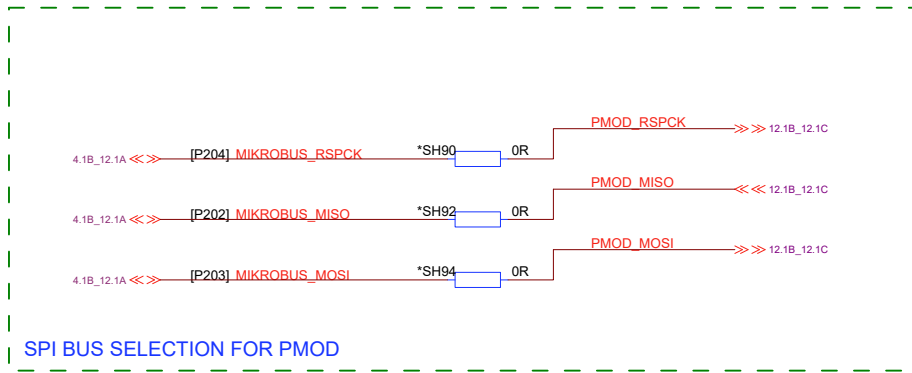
PMOD_RSPCK
12.1B_12.1C
4.1B_12.1A
[P204] MIKROBUS_RSPCK
*SH90
0R

PMOD_MISO
12.1B_12.1C
4.1B_12.1A
[P202] MIKROBUS_MISO
*SH92
0R

PMOD_MOSI
12.1B_12.1C
4.1B_12.1A
[P203] MIKROBUS_MOSI
*SH94
0R

SPI BUS SELECTION FOR PMOD